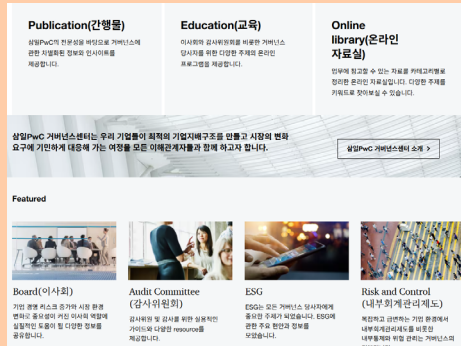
Publication(간행물)

삼일PwC의 전문성을 바탕으로 거버넌스에 관한 차별화된 정보와 인사이트를 제공합니다.

Education(교육)

이사회와 감사위원회를 비롯한 거버넌스 당사자를 위한 다양한 주제의 온라인 프로그램을 제공합니다.

Online library(온라인 자료실)

업무에 참고할 수 있는 자료를 카테고리별로 정리한 온라인 자료실입니다. 다양한 주제를 키워드로 찾아보실 수 있습니다.

삼일PwC 거버넌스센터는 우리 기업들이 최적의 기업지배구조를 만들고 시장의 변화 요구에 기민하게 대응해 가는 여정을 모든 이해관계자들과 함께 하고자 합니다.

삼일PwC 거버넌스센터 소개 >

Featured

Board(이사회)

기업 경영 리스크 증가와 시장 환경 변화로 중요성이 커진 이사회 역할에 실질적인 도움이 될 다양한 정보를 공유합니다.

Audit Committee (감사위원회)

감사위원 및 감사를 위한 실용적인 가이드와 다양한 resource를 제공합니다.

ESG

ESG는 모든 거버넌스 당사자에게 중요한 주제가 되었습니다. ESG에 관한 주요 현안과 정보를 모았습니다.

Risk and Control (내부회계관리제도)

복잡하고 급변하는 기업 환경에서 내부회계관리제도를 비롯한 내부통제와 위험 관리는 거버넌스의